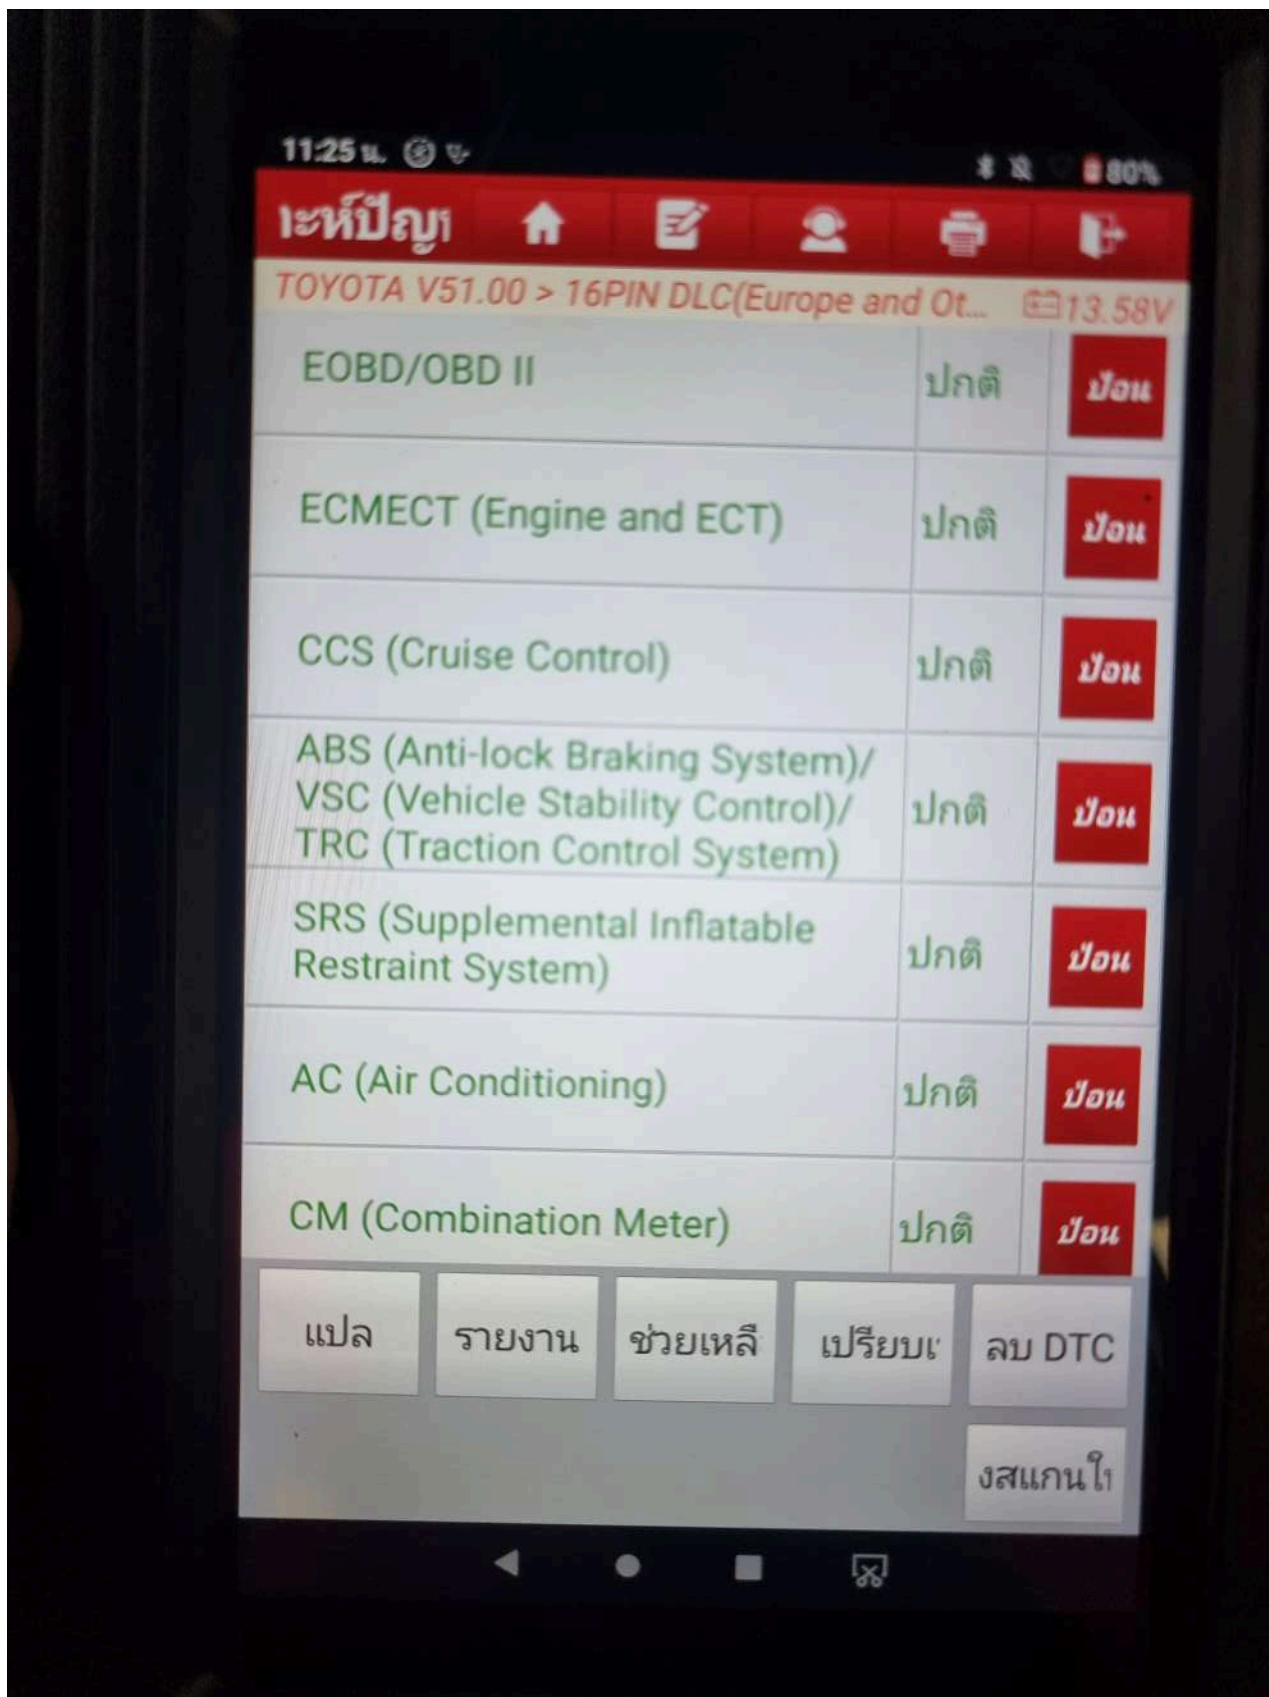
11:25 น.

80%

ะห์ปัญา

TOYOTA V51.00 > 16PIN DLC(Europe and Ot... 13.58V

| | | |
|---|---|---|
| EOBD/OBD II | ปกติ | ป้อน |
| ECMECT (Engine and ECT) | ปกติ | ป้อน |
| CCS (Cruise Control) | ปกติ | ป้อน |
| ABS (Anti-lock Braking System)/ VSC (Vehicle Stability Control)/ TRC (Traction Control System) | ปกติ | ป้อน |
| SRS (Supplemental Inflatable Restraint System) | ปกติ | ป้อน |
| AC (Air Conditioning) | ปกติ | ป้อน |
| CM (Combination Meter) | ปกติ | ป้อน |

แปล
รายงาน
ช่วยเหลื
เปรียบเ
ลบ DTC
งสแกนใ